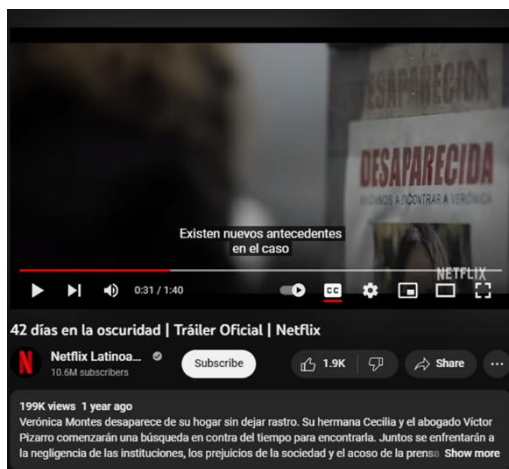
DESAPARECID

DESAPARECIDA
AYÚDANOS A ENCONTRAR A VERÓNICA

Existen nuevos antecedentes en el caso

NETFLIX

0:31 / 1:40

CC

42 días en la oscuridad | Tráiler Oficial | Netflix

Netflix Latinoa...
10.6M subscribers

Subscribe

1.9K

Share

...

199K views 1 year ago
Verónica Montes desaparece de su hogar sin dejar rastro. Su hermana Cecilia y el abogado Víctor Pizarro comenzarán una búsqueda en contra del tiempo para encontrarla. Juntos se enfrentarán a la negligencia de las instituciones, los prejuicios de la sociedad y el acoso de la prensa Show more